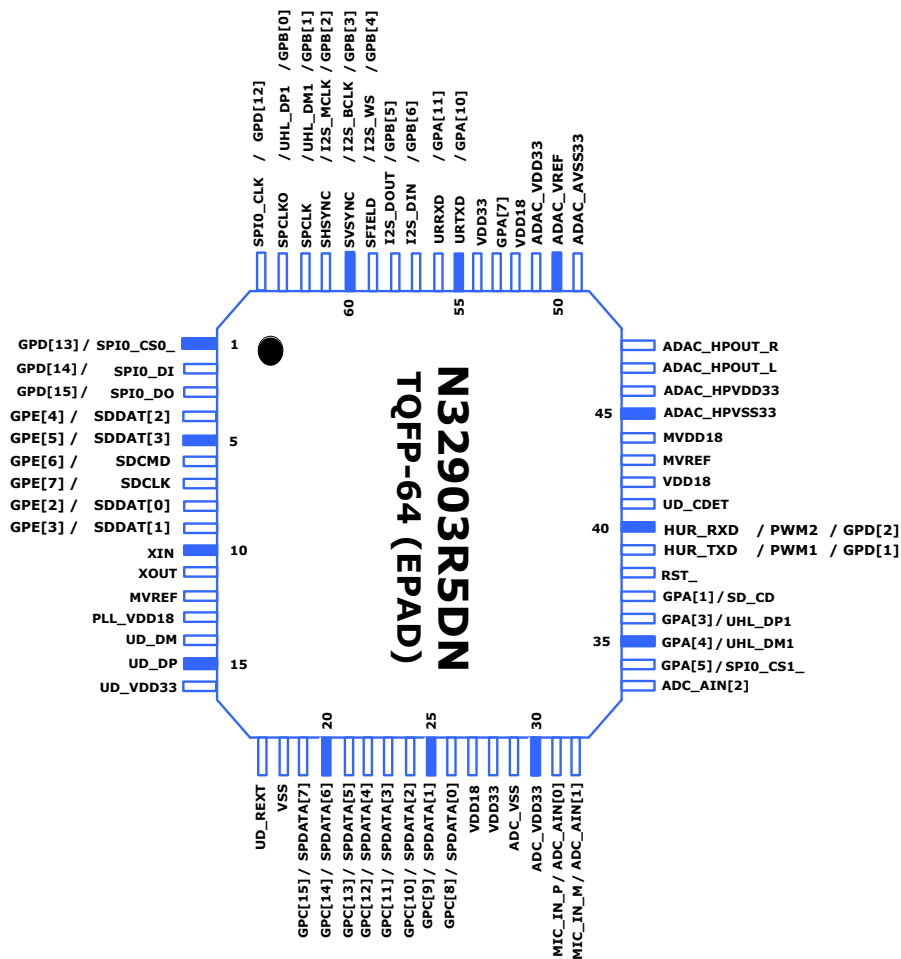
SPI0_CLK / GPD[12]
SPCLKO / UHL_DP1 / GPB[0]
SPCLK / UHL_DM1 / GPB[1]
SHSYNC / I2S_MCLK / GPB[2]
SVSYNC / I2S_BCLK / GPB[3]
SFIELD / I2S_WS / GPB[4]
I2S_DOUT / GPB[5]
I2S_DIN / GPB[6]
URRXD / GPA[11]
URTXD / GPA[10]
VDD33
GPA[7]
VDD18
ADAC_VDD33
ADAC_VREF
ADAC_AVSS33

60
55
50

GPD[13] / SPI0_CS0_ 1
GPD[14] / SPI0_DI
GPD[15] / SPI0_DO
GPE[4] / SDDAT[2]
GPE[5] / SDDAT[3] 5
GPE[6] / SDCMD
GPE[7] / SDCLK
GPE[2] / SDDAT[0]
GPE[3] / SDDAT[1]
XIN 10
XOUT
MVREF
PLL_VDD18
UD_DM
UD_DP 15
UD_VDD33

N32903R5DN
TQFP-64 (EPAD)

ADAC_HPOUT_R
ADAC_HPOUT_L
ADAC_HPVDD33
45 ADAC_HPVSS33
MVDD18
MVREF
VDD18
UD_CDET
40 HUR_RXD / PWM2 / GPD[2]
HUR_TXD / PWM1 / GPD[1]
RST_
GPA[1] / SD_CD
GPA[3] / UHL_DP1
35 GPA[4] / UHL_DM1
GPA[5] / SPI0_CS1_
ADC_AIN[2]

20
25
30

UD_REXT
VSS
GPC[15] / SPDATA[7]
GPC[14] / SPDATA[6]
GPC[13] / SPDATA[5]
GPC[12] / SPDATA[4]
GPC[11] / SPDATA[3]
GPC[10] / SPDATA[2]
GPC[9] / SPDATA[1]
GPC[8] / SPDATA[0]
VDD18
VDD33
ADC_VSS
ADC_VDD33
MIC_IN_P / ADC_AIN[0]
MIC_IN_M / ADC_AIN[1]